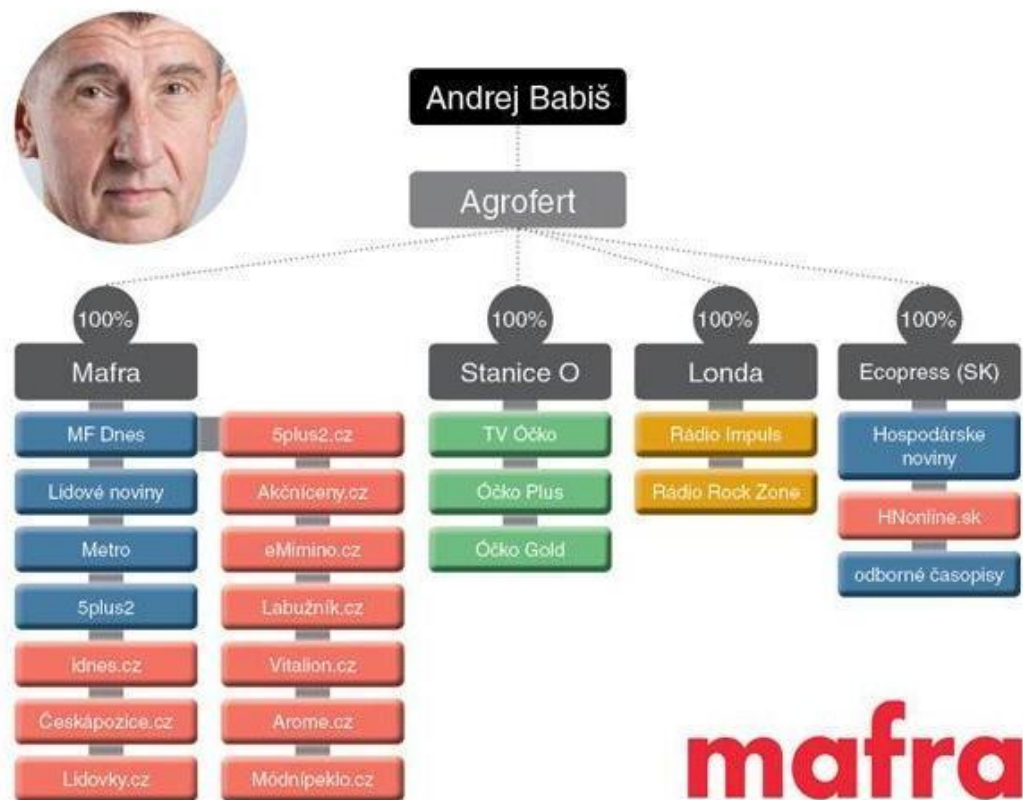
Andrej Babiš

Agrofert

100%
Mafra

MF Dnes
Lidové noviny
Metro
5plus2
Idnes.cz
Českápozice.cz
Lidovky.cz

5plus2.cz
Akčníceny.cz
eMimino.cz
Labužník.cz
Vitalion.cz
Arome.cz
Módnípeklo.cz

100%
Stanice O

TV Óčko
Óčko Plus
Óčko Gold

100%
Londa

Rádio Impuls
Rádio Rock Zone

100%
Ecopress (SK)

Hospodárske noviny
HNonline.sk
odborné časopisy

mafra